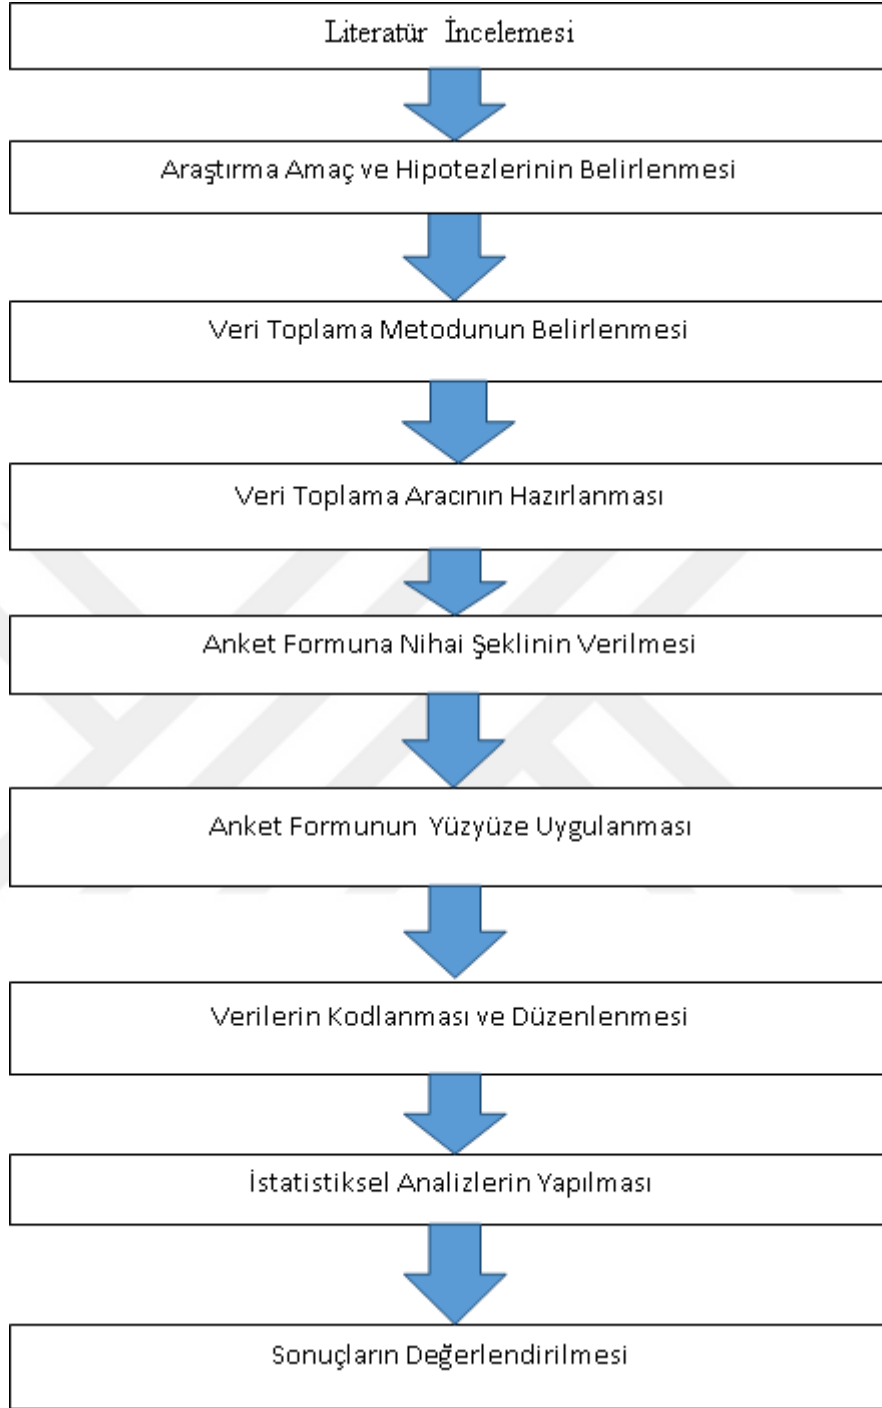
Literatür İncelemesi

Araştırma Amaç ve Hipotezlerinin Belirlenmesi

Veri Toplama Metodunun Belirlenmesi

Veri Toplama Aracının Hazırlanması

Anket Formuna Nihai Şeklinin Verilmesi

Anket Formunun Yüzyüze Uygulanması

Verilerin Kodlanması ve Düzenlenmesi

İstatistiksel Analizlerin Yapılması

Sonuçların Değerlendirilmesi